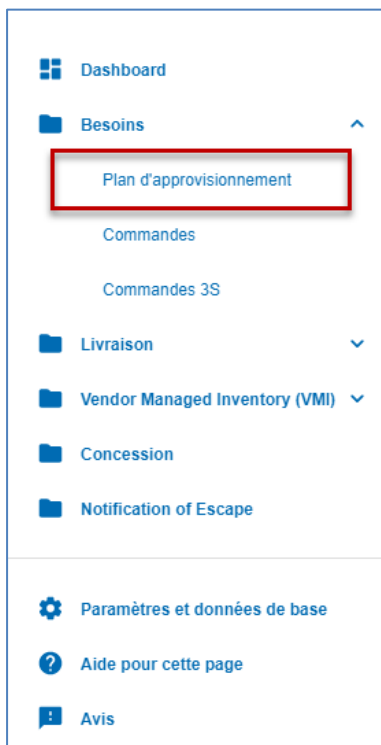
Dashboard

Besoins

Plan d'approvisionnement

Commandes

Commandes 3S

Livraison

Vendor Managed Inventory (VMI)

Concession

Notification of Escape

Paramètres et données de base

Aide pour cette page

Avis